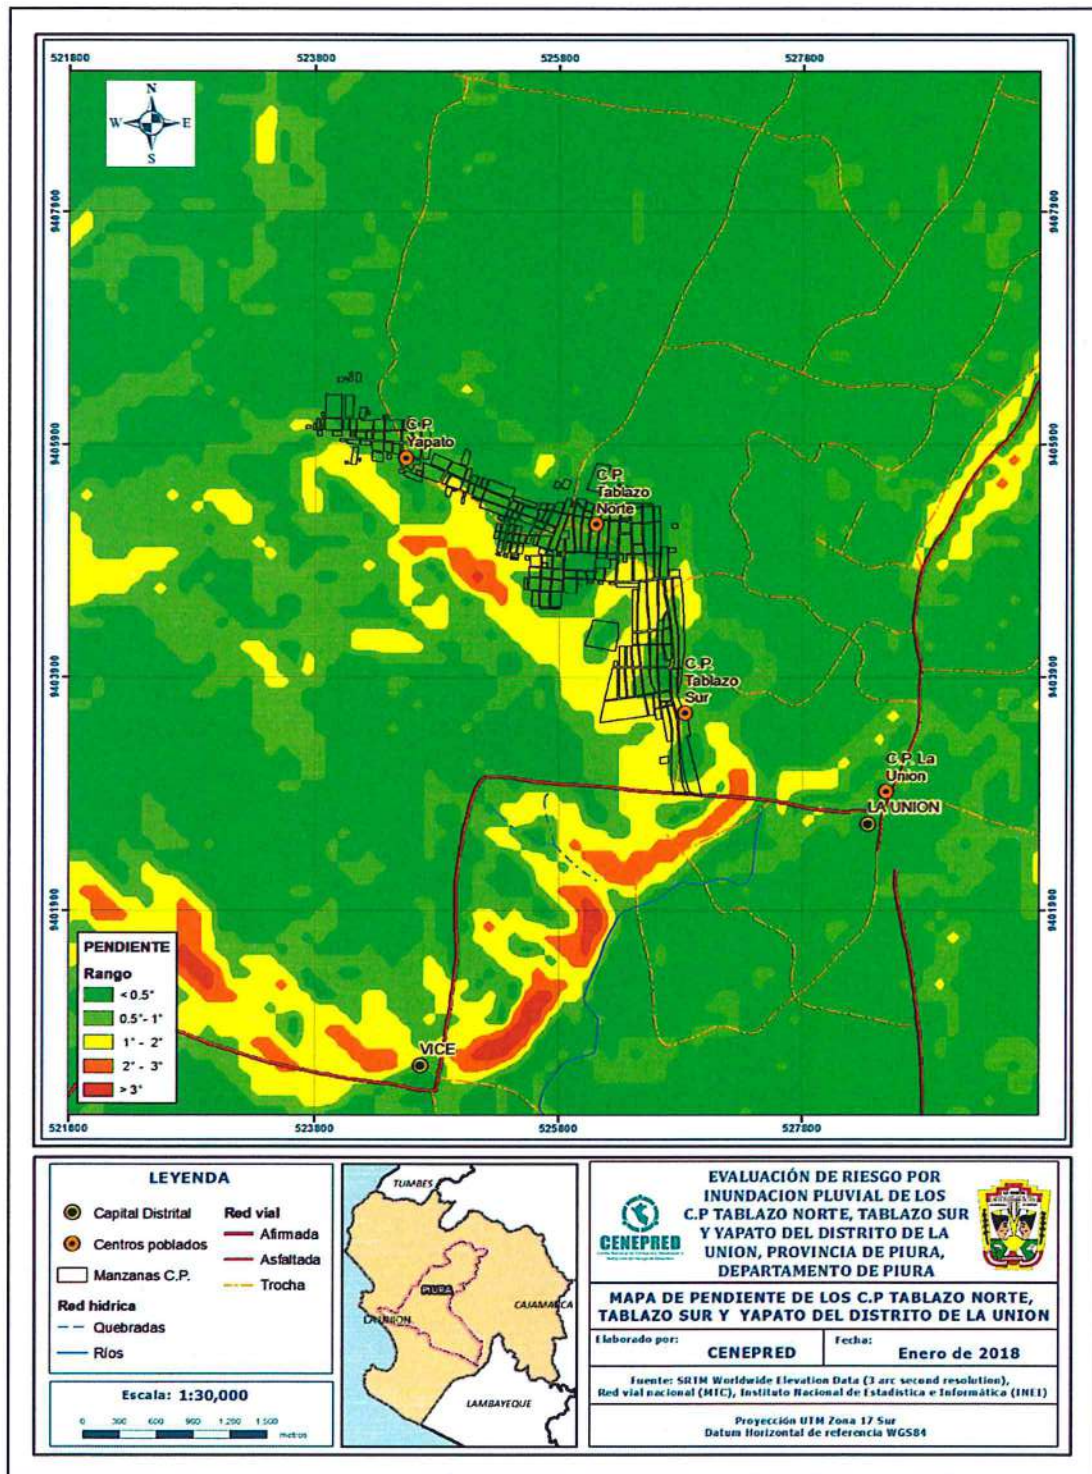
521800 523800 525800 527800

N
W E
S

9407900
9405900
9403900
9401900

C.P. Yapato

C.P. Tablazo Norte

C.P. Tablazo Sur

C.P. La Union

LA UNION

VICE

PENDIENTE
Rango
< 0.5°
0.5° - 1°
1° - 2°
2° - 3°
> 3°

521800 523800 525800 527800

LEYENDA
Capital Distrital
Centros poblados
Manzanas C.P.
Red vial
Afirmada
Asfaltada
Trocha
Red hídrica
Quebradas
Ríos

Escala: 1:30,000
0 300 600 900 1 200 1 500
metros

TUMBES
PIURA
CAJAMARCA
LA UNION
LAMBAYEQUE

CENEPRED

EVALUACIÓN DE RIESGO POR INUNDACION PLUVIAL DE LOS C.P TABLAZO NORTE, TABLAZO SUR Y YAPATO DEL DISTRITO DE LA UNION, PROVINCIA DE PIURA, DEPARTAMENTO DE PIURA

MAPA DE PENDIENTE DE LOS C.P TABLAZO NORTE, TABLAZO SUR Y YAPATO DEL DISTRITO DE LA UNION

Elaborado por:
CENEPRED
Fecha:
Enero de 2018

Fuente: SRTM Worldwide Elevation Data (3 arc second resolution), Red vial nacional (MTC), Instituto Nacional de Estadística e Informática (INEI)

Proyección UTM Zona 17 Sur
Datum Horizontal de referencia WGS84